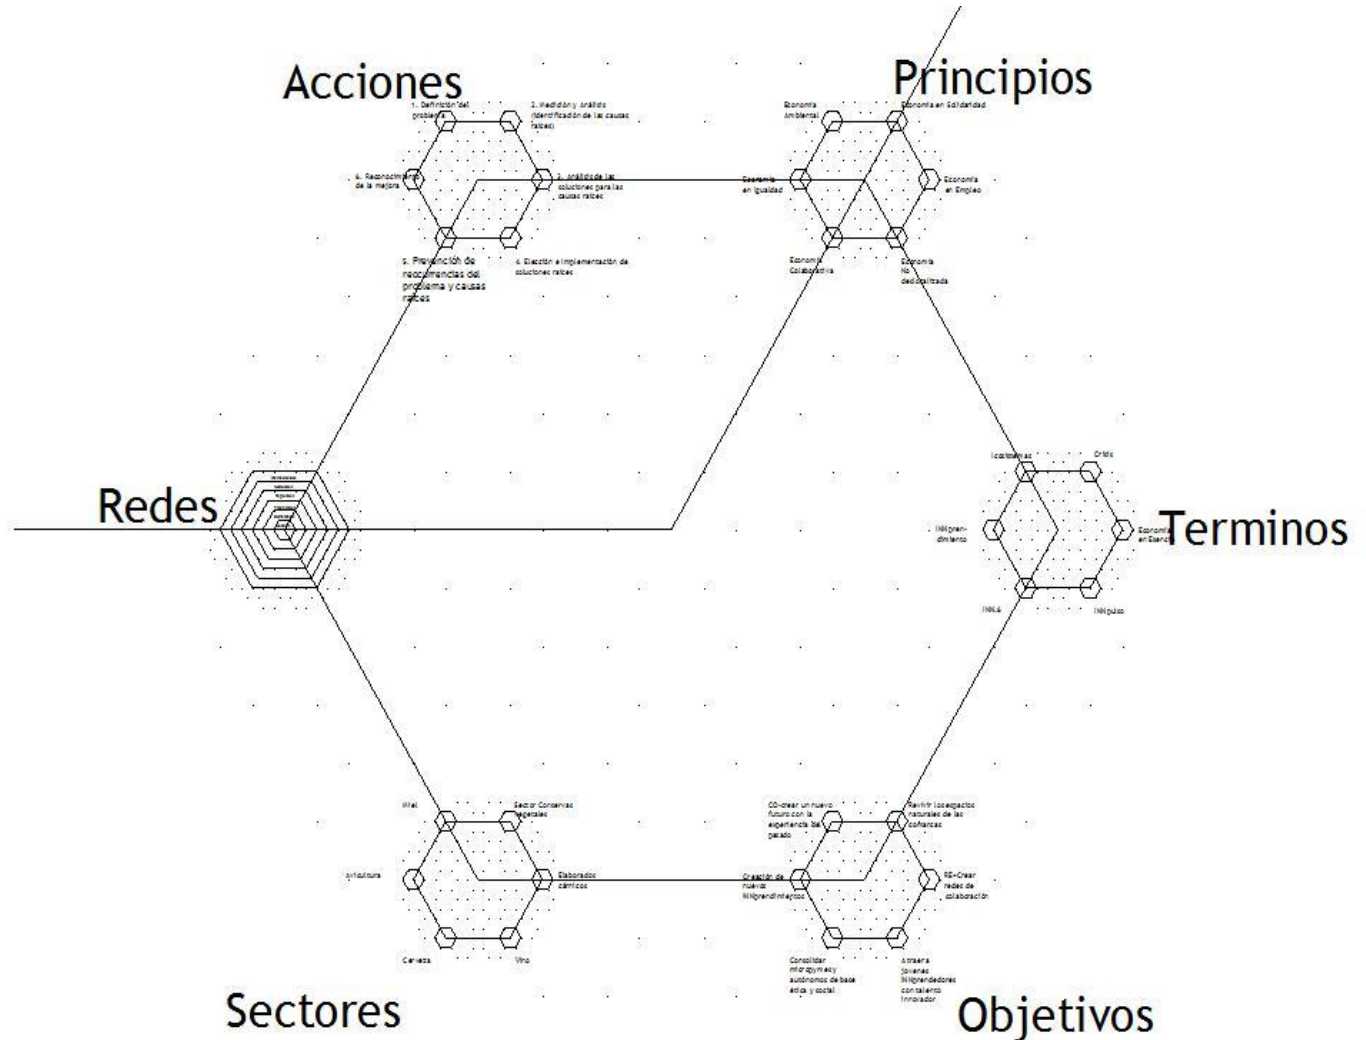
Acciones

1. Definición del problema

2. Medición y análisis (identificación de las causas raíces)

6. Reconocimiento de la mejora

3. Análisis de las soluciones para las causas raíces

5. Prevención de recurrencias del problema y causas raíces

4. Elección e implementación de soluciones raíces

Principios

Economía Ambiental

Economía en Solidaridad

Economía en Igualdad

Economía en Empleo

Economía Colaborativa

Economía No deslocalizada

Redes

Terminos

Ecosistemas

Crisis

INNgrendimiento

Economía en Escala

INNLA

INNpulso

Sectores

Miel

Sector Conservas vegetales

Avicultura

Elaborados cárnicos

Cerveza

Vino

Objetivos

CO-crear un nuevo futuro con la experiencia del pasado

Revivir los espacios naturales de las comarcas

Creación de nuevos INNgrendimientos

RE-Crear redes de colaboración

Consolidar micropymes y autónomos de base ética y social

Atraer a jóvenes INNprendedores con talento innovador